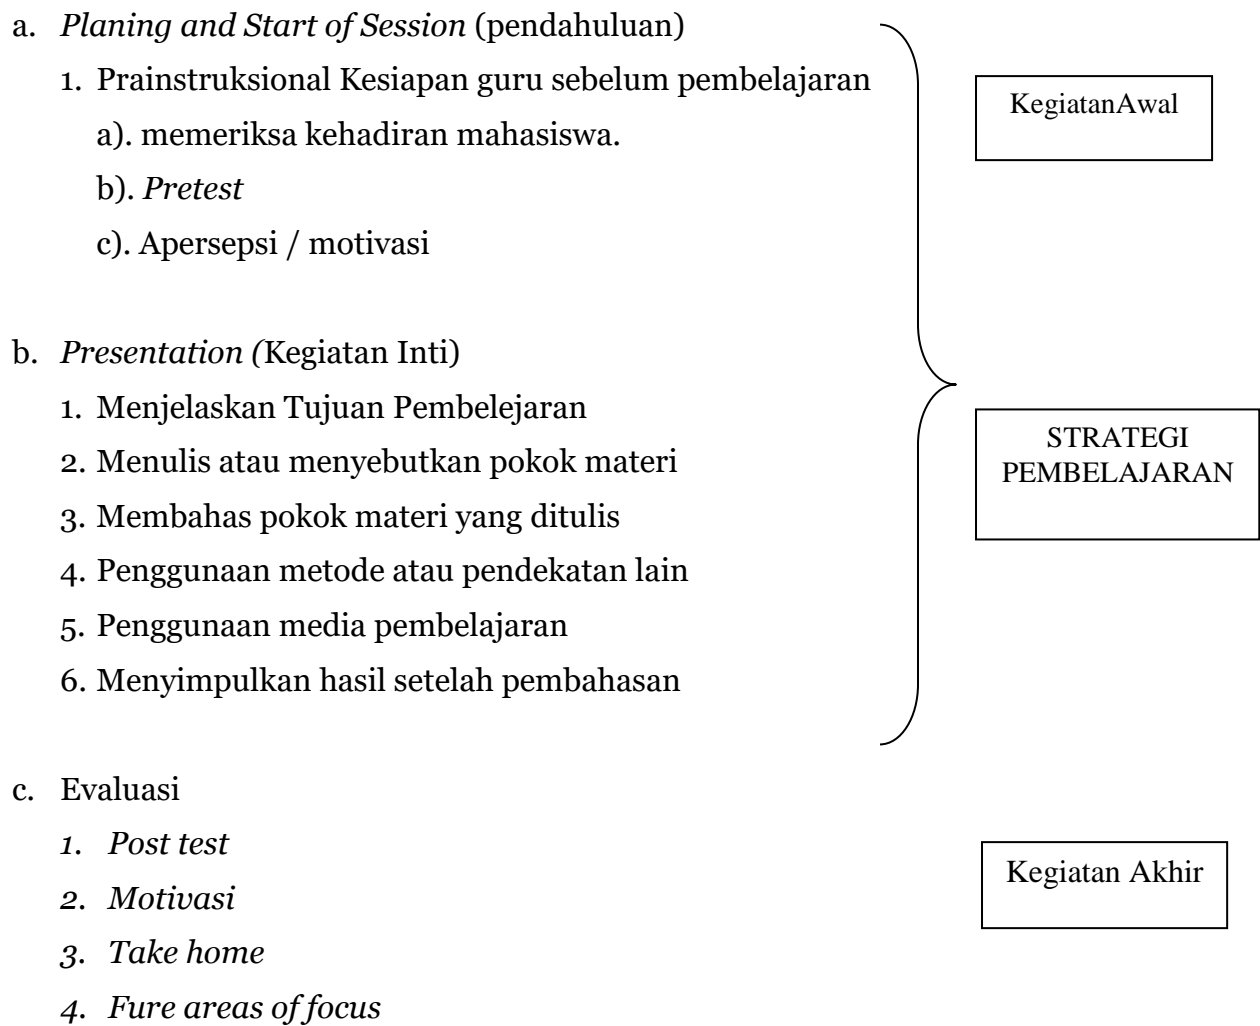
a. *Planing and Start of Session* (pendahuluan)

1. Prainstruksional Kesiapan guru sebelum pembelajaran

a). memeriksa kehadiran mahasiswa.

b). *Pretest*

c). Apersepsi / motivasi

KegiatanAwal

b. *Presentation (*Kegiatan Inti)

1. Menjelaskan Tujuan Pembelejaran
2. Menulis atau menyebutkan pokok materi
3. Membahas pokok materi yang ditulis
4. Penggunaan metode atau pendekatan lain
5. Penggunaan media pembelajaran
6. Menyimpulkan hasil setelah pembahasan

STRATEGI PEMBELAJARAN

c. Evaluasi

*1. Post test*
*2. Motivasi*
*3. Take home*
*4. Fure areas of focus*

Kegiatan Akhir